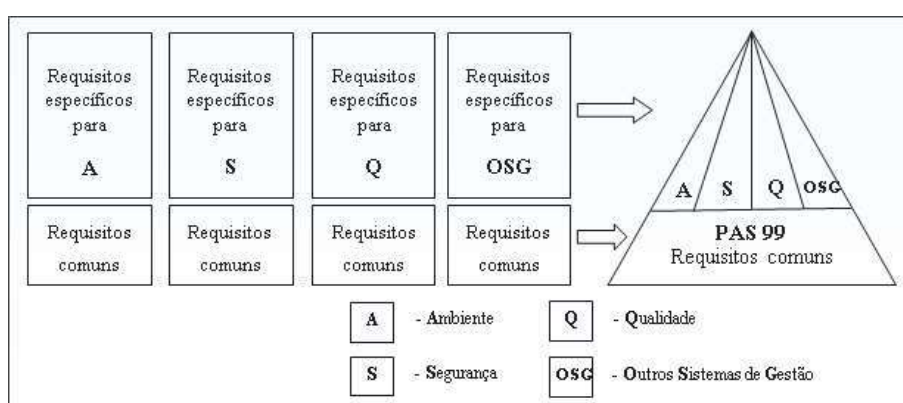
Requisitos específicos para A

Requisitos específicos para S

Requisitos específicos para Q

Requisitos específicos para OSG

Requisitos comuns

Requisitos comuns

Requisitos comuns

Requisitos comuns

A S Q OSG

PAS 99
Requisitos comuns

A - Ambiente

Q - Qualidade

S - Segurança

OSG - Outros Sistemas de Gestão